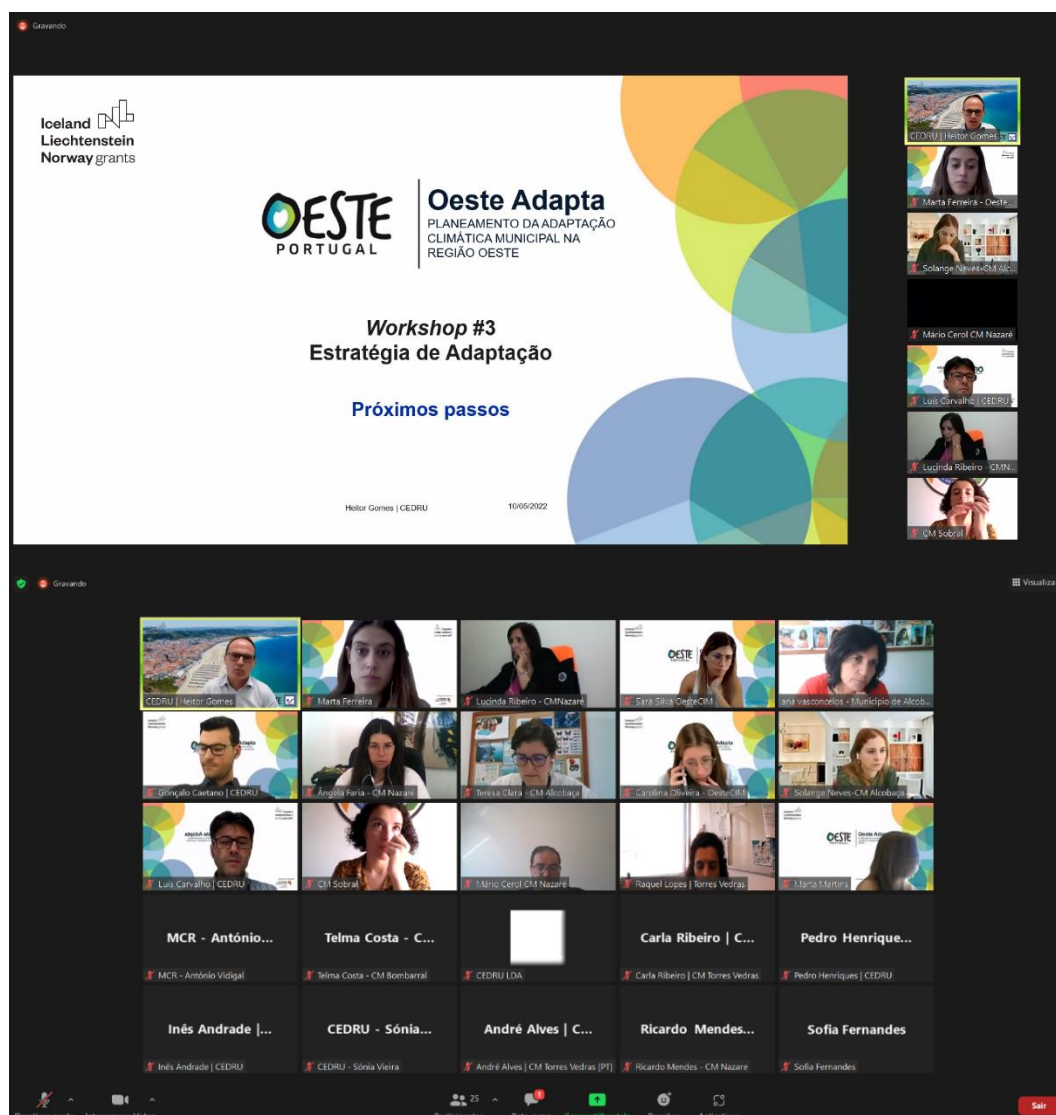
Gravando

Iceland Liechtenstein Norway grants

OESTE PORTUGAL

Oeste Adapta
PLANEAMENTO DA ADAPTAÇÃO CLIMÁTICA MUNICIPAL NA REGIÃO OESTE

*Workshop* #3
Estratégia de Adaptação

Próximos passos

Heitor Gomes | CEDRU

10/05/2022

CEDRU | Heitor Gomes
Marta Ferreira - Oeste...
Solange Neves-CM Alc...
Mário Cerol CM Nazaré
Luis Carvalho | CEDRU
Lucinda Ribeiro - CMN...
CM Sobral

Gravando

Visualiza

CEDRU | Heitor Gomes
Marta Ferreira
Lucinda Ribeiro - CMNazaré
Sara Silva OesteCIM
ana vasconcelos - Município de Alcob...
Gonçalo Caetano | CEDRU
Ângela Faria - CM Nazaré
Teresa Clara - CM Alcobaça
Carolina Oliveira - OesteCIM
Solange Neves-CM Alcobaça
Luis Carvalho | CEDRU
CM Sobral
Mário Cerol CM Nazaré
Raquel Lopes | Torres Vedras
Marta Martins

MCR - António...
MCR - António Vidigal
Telma Costa - C...
Telma Costa - CM Bombarral
CEDRU LDA
Carla Ribeiro | C...
Carla Ribeiro | CM Torres Vedras
Pedro Henrique...
Pedro Henriques | CEDRU
Inês Andrade |...
Inês Andrade | CEDRU
CEDRU - Sónia...
CEDRU - Sónia Vieira
André Alves | C...
André Alves | CM Torres Vedras [PT]
Ricardo Mendes...
Ricardo Mendes - CM Nazare
Sofia Fernandes
Sofia Fernandes

25

Sair